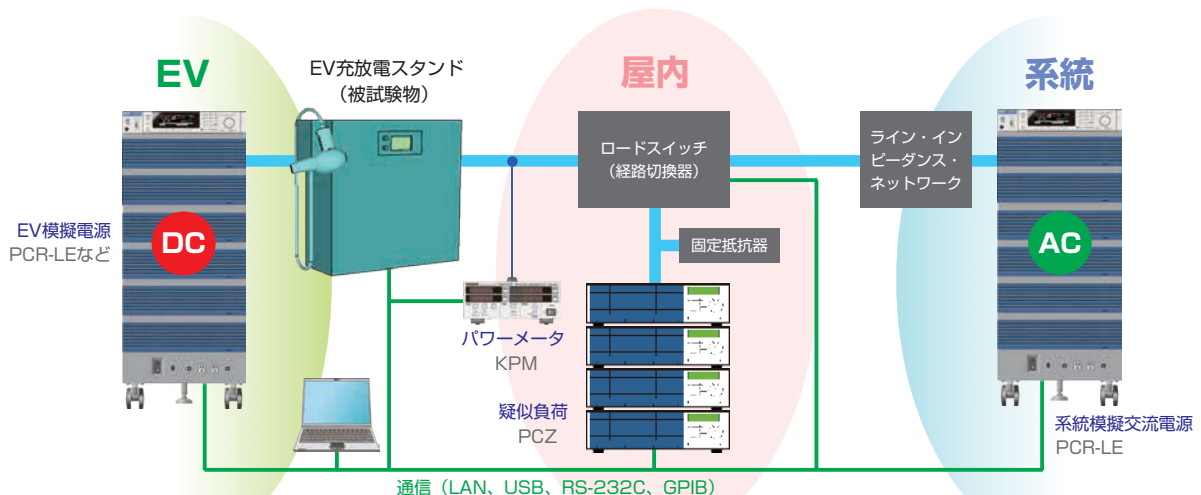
EV

EV充放電スタンド
（被試験物）

屋内

系統

ロードスイッチ
（経路切換器）

ライン・インピーダンス・ネットワーク

固定抵抗器

EV模擬電源
PCR-LEなど

DC

AC

パワーメータ
KPM

疑似負荷
PCZ

系統模擬交流電源
PCR-LE

通信（LAN、USB、RS-232C、GPIB）